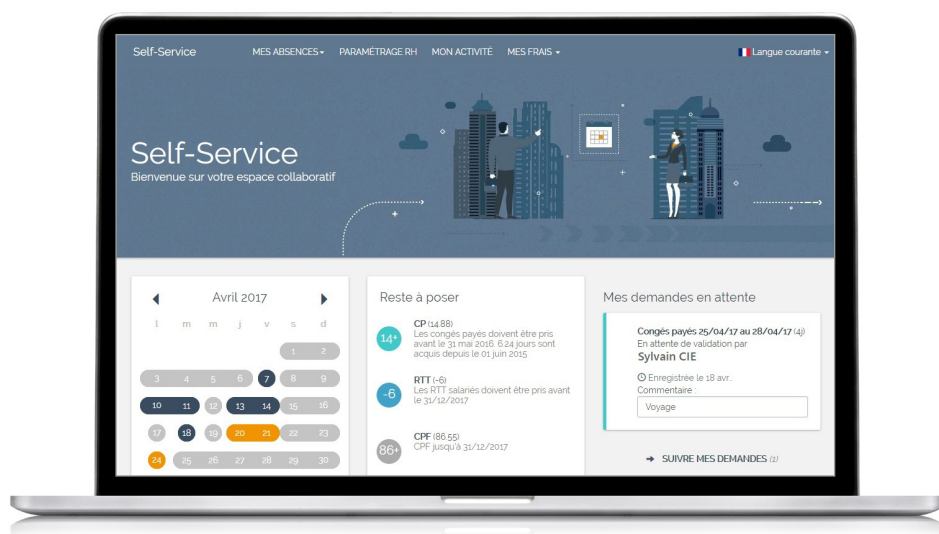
Self-Service MES ABSENCES ▾ PARAMÉTRAGE RH MON ACTIVITÉ MES FRAIS ▾ Langue courante ▾

Self-Service
Bienvenue sur votre espace collaboratif

Avril 2017

| l | m | m | j | v | s | d |
|---|---|---|---|---|---|---|
| | | | | | 1 | 2 |
| 3 | 4 | 5 | 6 | 7 | 8 | 9 |
| 10 | 11 | 12 | 13 | 14 | 15 | 16 |
| 17 | 18 | 19 | 20 | 21 | 22 | 23 |
| 24 | 25 | 26 | 27 | 28 | 29 | 30 |

Reste à poser

14+ CP (14.88)
Les congés payés doivent être pris avant le 31 mai 2016. 6.24 jours sont acquis depuis le 01 juin 2015

-6 RTT (-6)
Les RTT salariés doivent être pris avant le 31/12/2017

86+ CPF (86.55)
CPF jusqu'à 31/12/2017

Mes demandes en attente

Congés payés 25/04/17 au 28/04/17 (4j)
En attente de validation par
Sylvain CIE
Enregistrée le 18 avr.
Commentaire :
Voyage

→ SUIVRE MES DEMANDES (1)